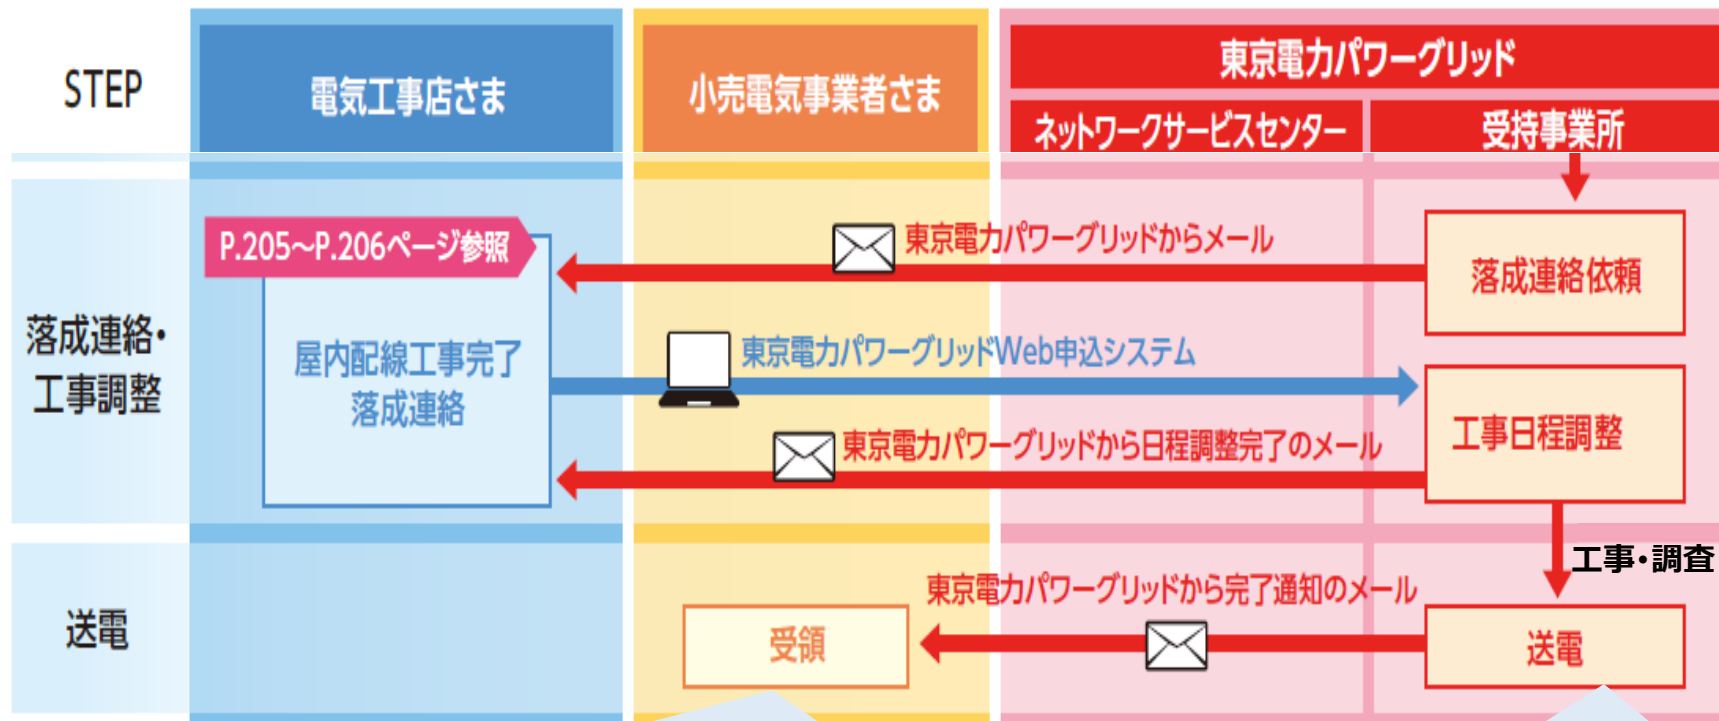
STEP

電気工事店さま

小売電気事業者さま

東京電力パワーグリッド

ネットワークサービスセンター

受持事業所

落成連絡・工事調整

P.205~P.206ページ参照

屋内配線工事完了
落成連絡

東京電力パワーグリッドからメール

落成連絡依頼

東京電力パワーグリッドWeb申込システム

工事日程調整

東京電力パワーグリッドから日程調整完了のメール

工事・調査

送電

東京電力パワーグリッドから完了通知のメール

受領

送電